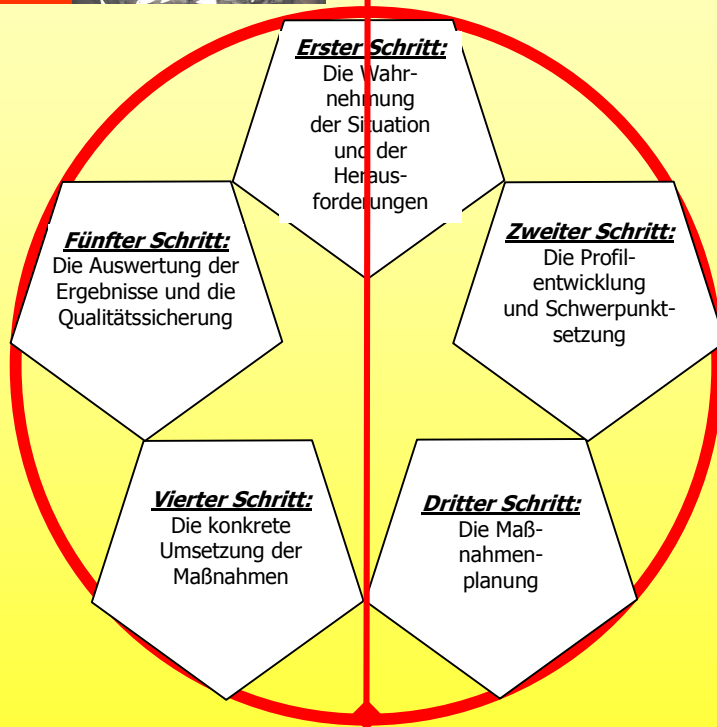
**Erster Schritt:**
Die Wahrnehmung der Situation und der Herausforderungen

**Fünfter Schritt:**
Die Auswertung der Ergebnisse und die Qualitätssicherung

**Zweiter Schritt:**
Die Profilentwicklung und Schwerpunktsetzung

**Vierter Schritt:**
Die konkrete Umsetzung der Maßnahmen

**Dritter Schritt:**
Die Maßnahmenplanung